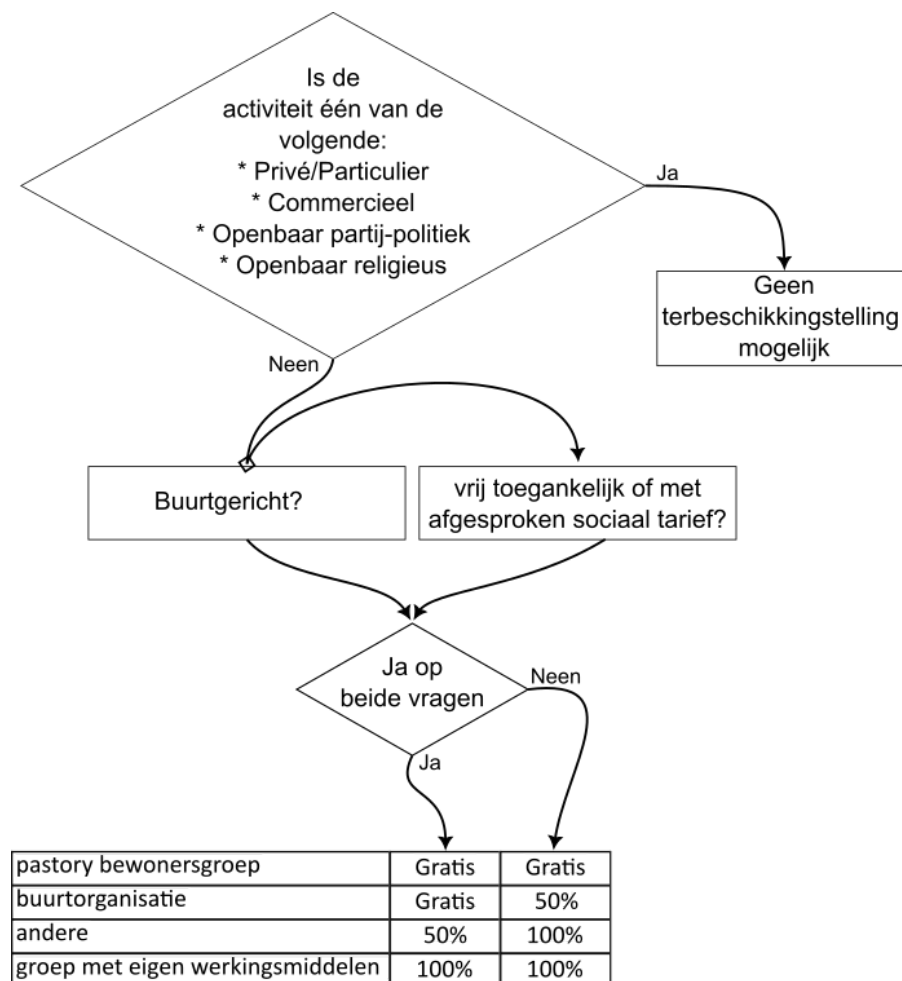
Is de activiteit één van de volgende:
* Privé/Particulier
* Commercieel
* Openbaar partij-politiek
* Openbaar religieus

Ja

Geen terbeschikkingstelling mogelijk

Neen

Buurtgericht?

vrij toegankelijk of met afgesproken sociaal tarief?

Ja op beide vragen

Neen

Ja

| pastory bewonersgroep | Gratis | Gratis |
|---|---|---|
| buurtorganisatie | Gratis | 50% |
| andere | 50% | 100% |
| groep met eigen werkingsmiddelen | 100% | 100% |